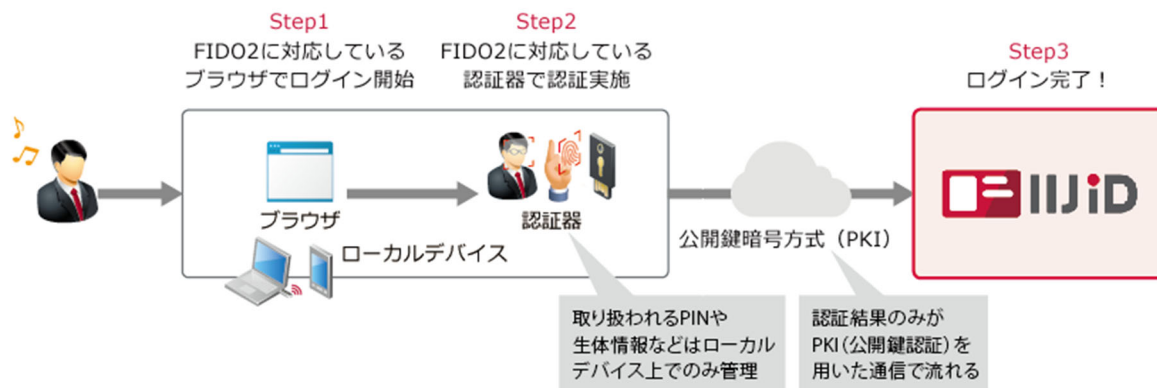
Step1
FIDO2に対応している
ブラウザでログイン開始

Step2
FIDO2に対応している
認証器で認証実施

Step3
ログイン完了！

ブラウザ

認証器

ローカルデバイス

公開鍵暗号方式（PKI）

IIJiD

取り扱われるPINや
生体情報などはローカル
デバイス上でのみ管理

認証結果のみが
PKI（公開鍵認証）を
用いた通信で流れる